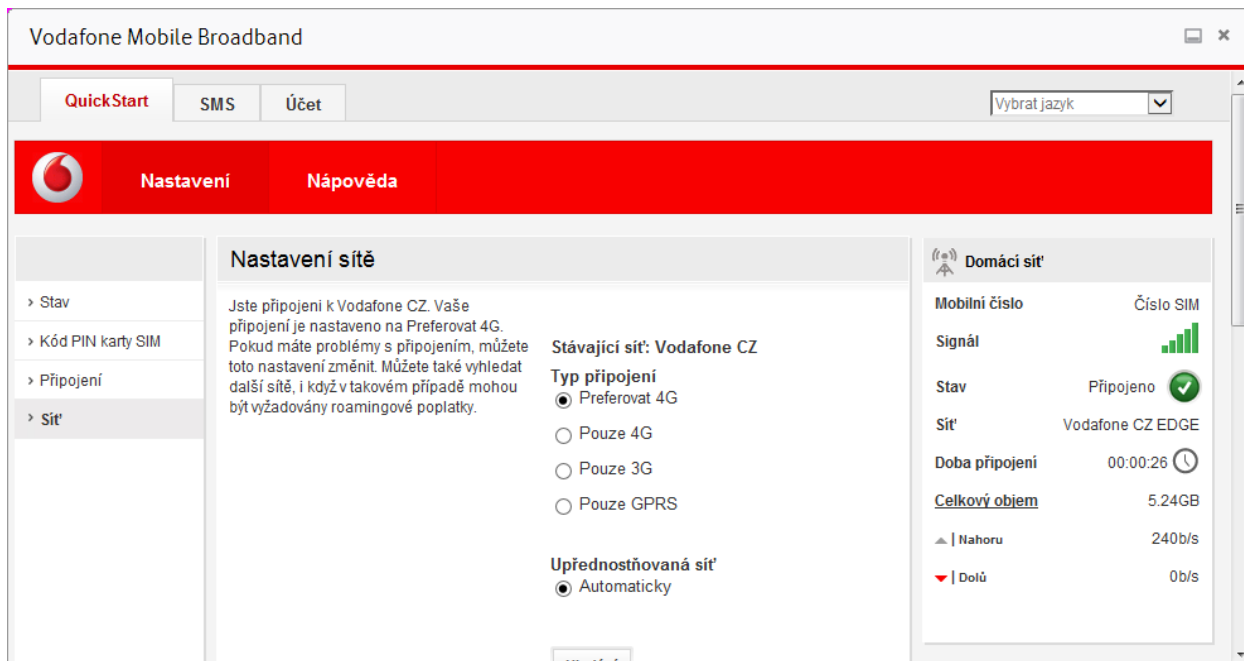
Vodafone Mobile Broadband

QuickStart
SMS
Účet

Vybrat jazyk

Nastavení
Nápověda

› Stav
› Kód PIN karty SIM
› Připojení
› Síť

Nastavení sítě

Jste připojeni k Vodafone CZ. Vaše připojení je nastaveno na Preferovat 4G. Pokud máte problémy s připojením, můžete toto nastavení změnit. Můžete také vyhledat další sítě, i když v takovém případě mohou být vyžadovány roamingové poplatky.

Stávající síť: Vodafone CZ

Typ připojení
Preferovat 4G
Pouze 4G
Pouze 3G
Pouze GPRS

Upřednostňovaná síť
Automaticky

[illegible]

Domácí síť

| | |
|---|---|
| Mobilní číslo | Číslo SIM |
| Signál | |
| Stav | Připojeno |
| Síť | Vodafone CZ EDGE |
| Doba připojení | 00:00:26 |
| Celkový objem | 5.24GB |
| Nahoru | 240b/s |
| Dolů | 0b/s |